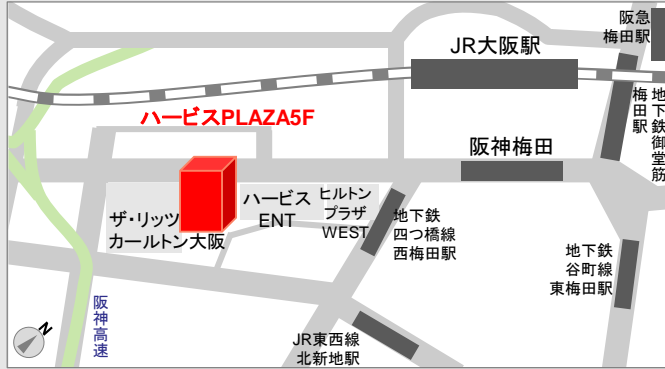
阪急
梅田駅

JR大阪駅

ハービスPLAZA5F

阪神梅田

梅田駅

地下鉄御堂筋

ハービスENT

ヒルトンプラザWEST

ザ・リッツカールトン大阪

地下鉄四つ橋線西梅田駅

地下鉄谷町線東梅田駅

阪神高速

JR東西線北新地駅

N